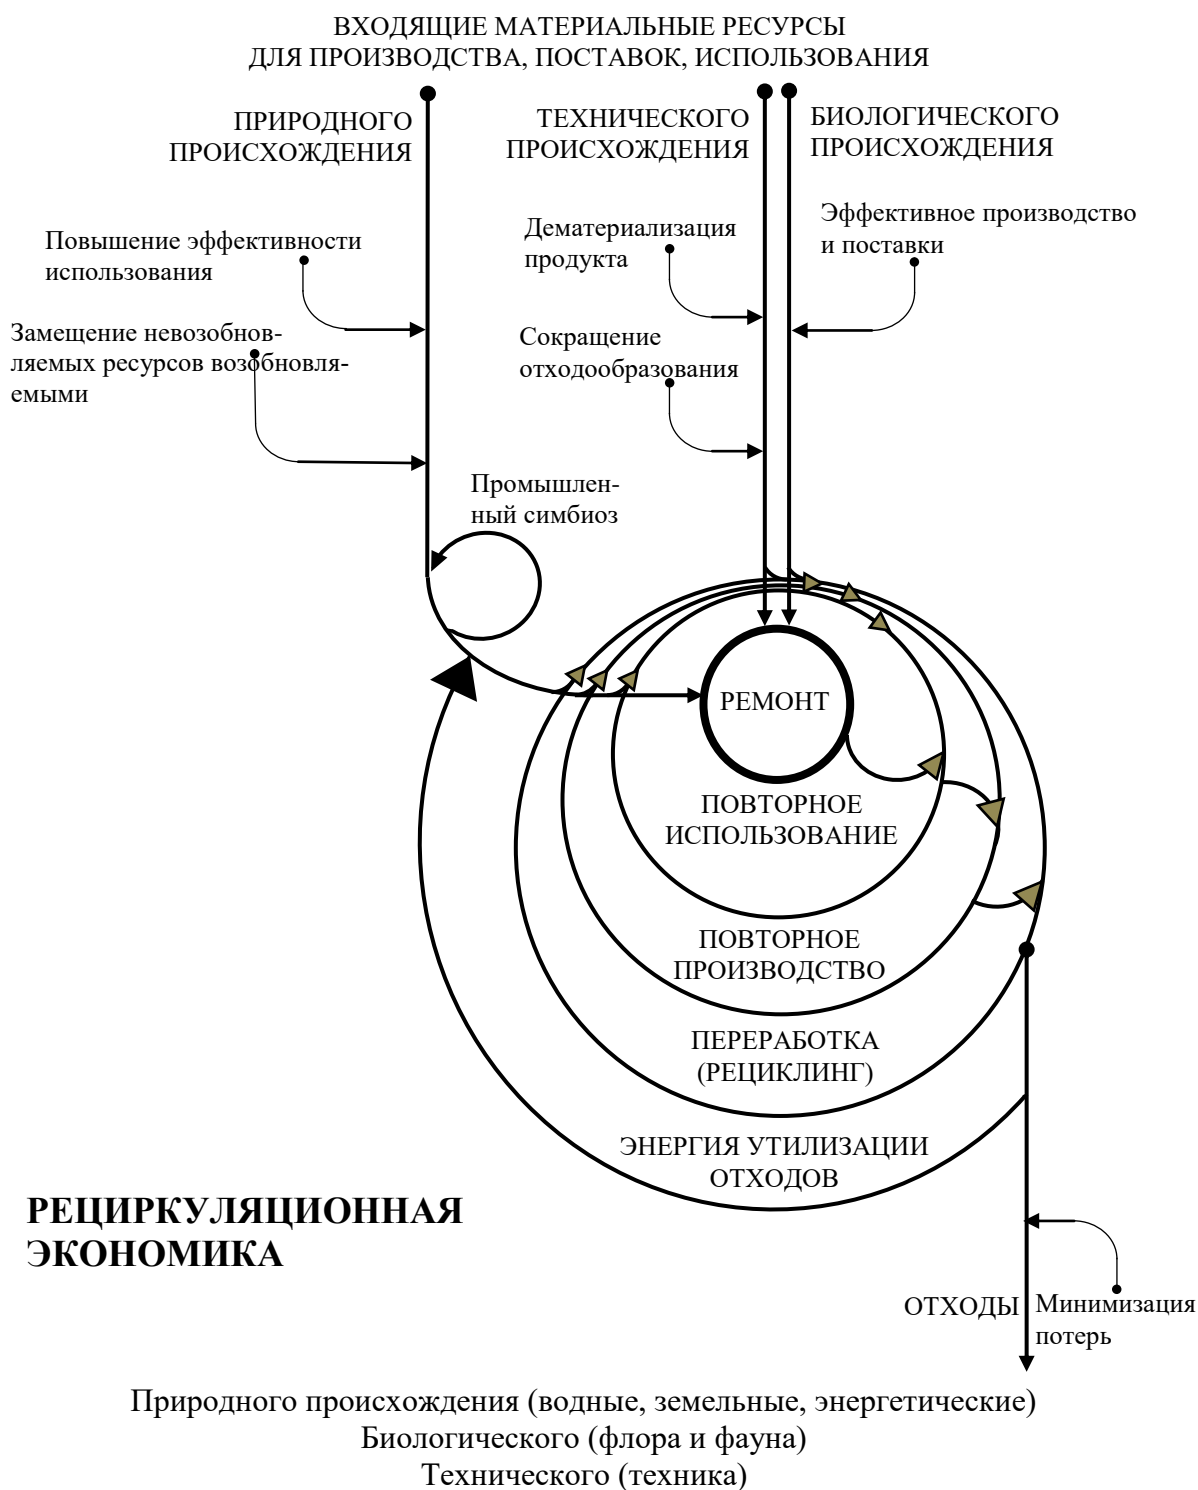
ВХОДЯЩИЕ МАТЕРИАЛЬНЫЕ РЕСУРСЫ
ДЛЯ ПРОИЗВОДСТВА, ПОСТАВОК, ИСПОЛЬЗОВАНИЯ

ПРИРОДНОГО ПРОИСХОЖДЕНИЯ

ТЕХНИЧЕСКОГО ПРОИСХОЖДЕНИЯ

БИОЛОГИЧЕСКОГО ПРОИСХОЖДЕНИЯ

Повышение эффективности использования

Дематериализация продукта

Эффективное производство и поставки

Замещение невозобновляемых ресурсов возобновляемыми

Сокращение отходообразования

Промышленный симбиоз

РЕМОНТ

ПОВТОРНОЕ ИСПОЛЬЗОВАНИЕ

ПОВТОРНОЕ ПРОИЗВОДСТВО

ПЕРЕРАБОТКА (РЕЦИКЛИНГ)

ЭНЕРГИЯ УТИЛИЗАЦИИ ОТХОДОВ

РЕЦИРКУЛЯЦИОННАЯ ЭКОНОМИКА

ОТХОДЫ

Минимизация потерь

Природного происхождения (водные, земельные, энергетические)
Биологического (флора и фауна)
Технического (техника)